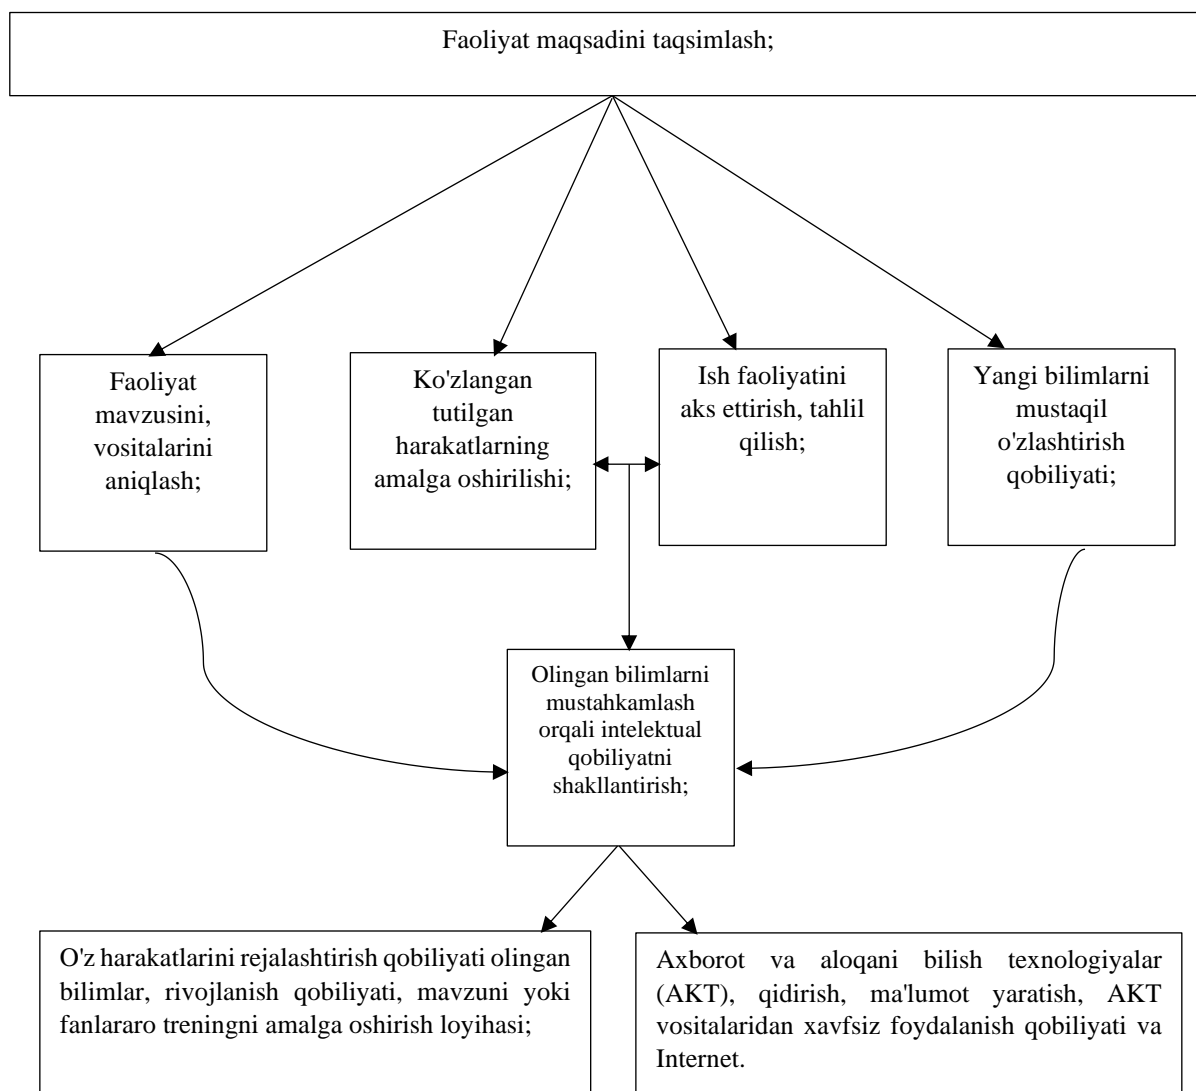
Faoliyat maqsadini taqsimlash;

Faoliyat mavzusini, vositalarini aniqlash;

Ko'zlangan tutilgan harakatlarning amalga oshirilishi;

Ish faoliyatini aks ettirish, tahlil qilish;

Yangi bilimlarni mustaqil o'zlashtirish qobiliyati;

Olingan bilimlarni mustahkamlash orqali intelektual qobiliyatni shakllantirish;

O'z harakatlarini rejalashtirish qobiliyati olingan bilimlar, rivojlanish qobiliyati, mavzuni yoki fanlararo treningni amalga oshirish loyihasi;

Axborot va aloqani bilish texnologiyalar (AKT), qidirish, ma'lumot yaratish, AKT vositalaridan xavfsiz foydalanish qobiliyati va Internet.